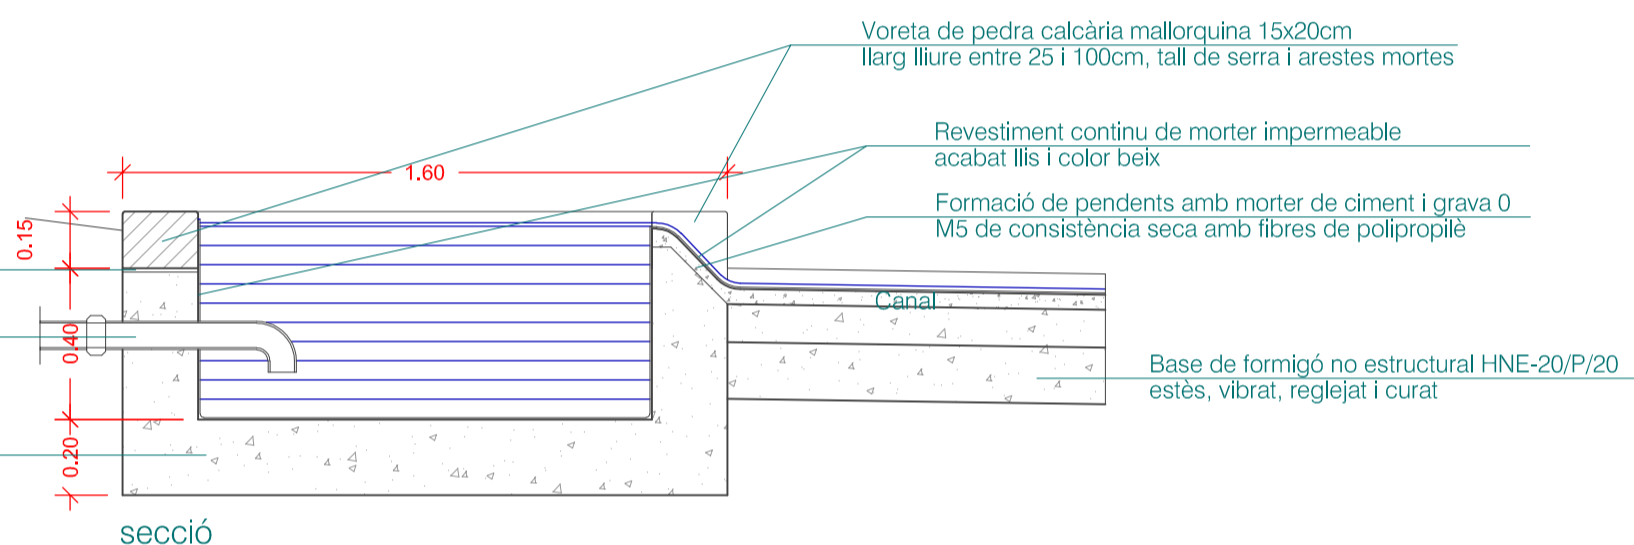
Voreta de pedra calcària mallorquina 15x20cm
llarg lliure entre 25 i 100cm, tall de serra i arestes mortes

Revestiment continu de morter impermeable
acabat llis i color beix

Formació de pendents amb morter de ciment i grava 0
M5 de consistència seca amb fibres de polipropilè

1.60

0.15

0.40

0.20

Canal

Base de formigó no estructural HNE-20/P/20
estès, vibrat, reglejat i curat

secció